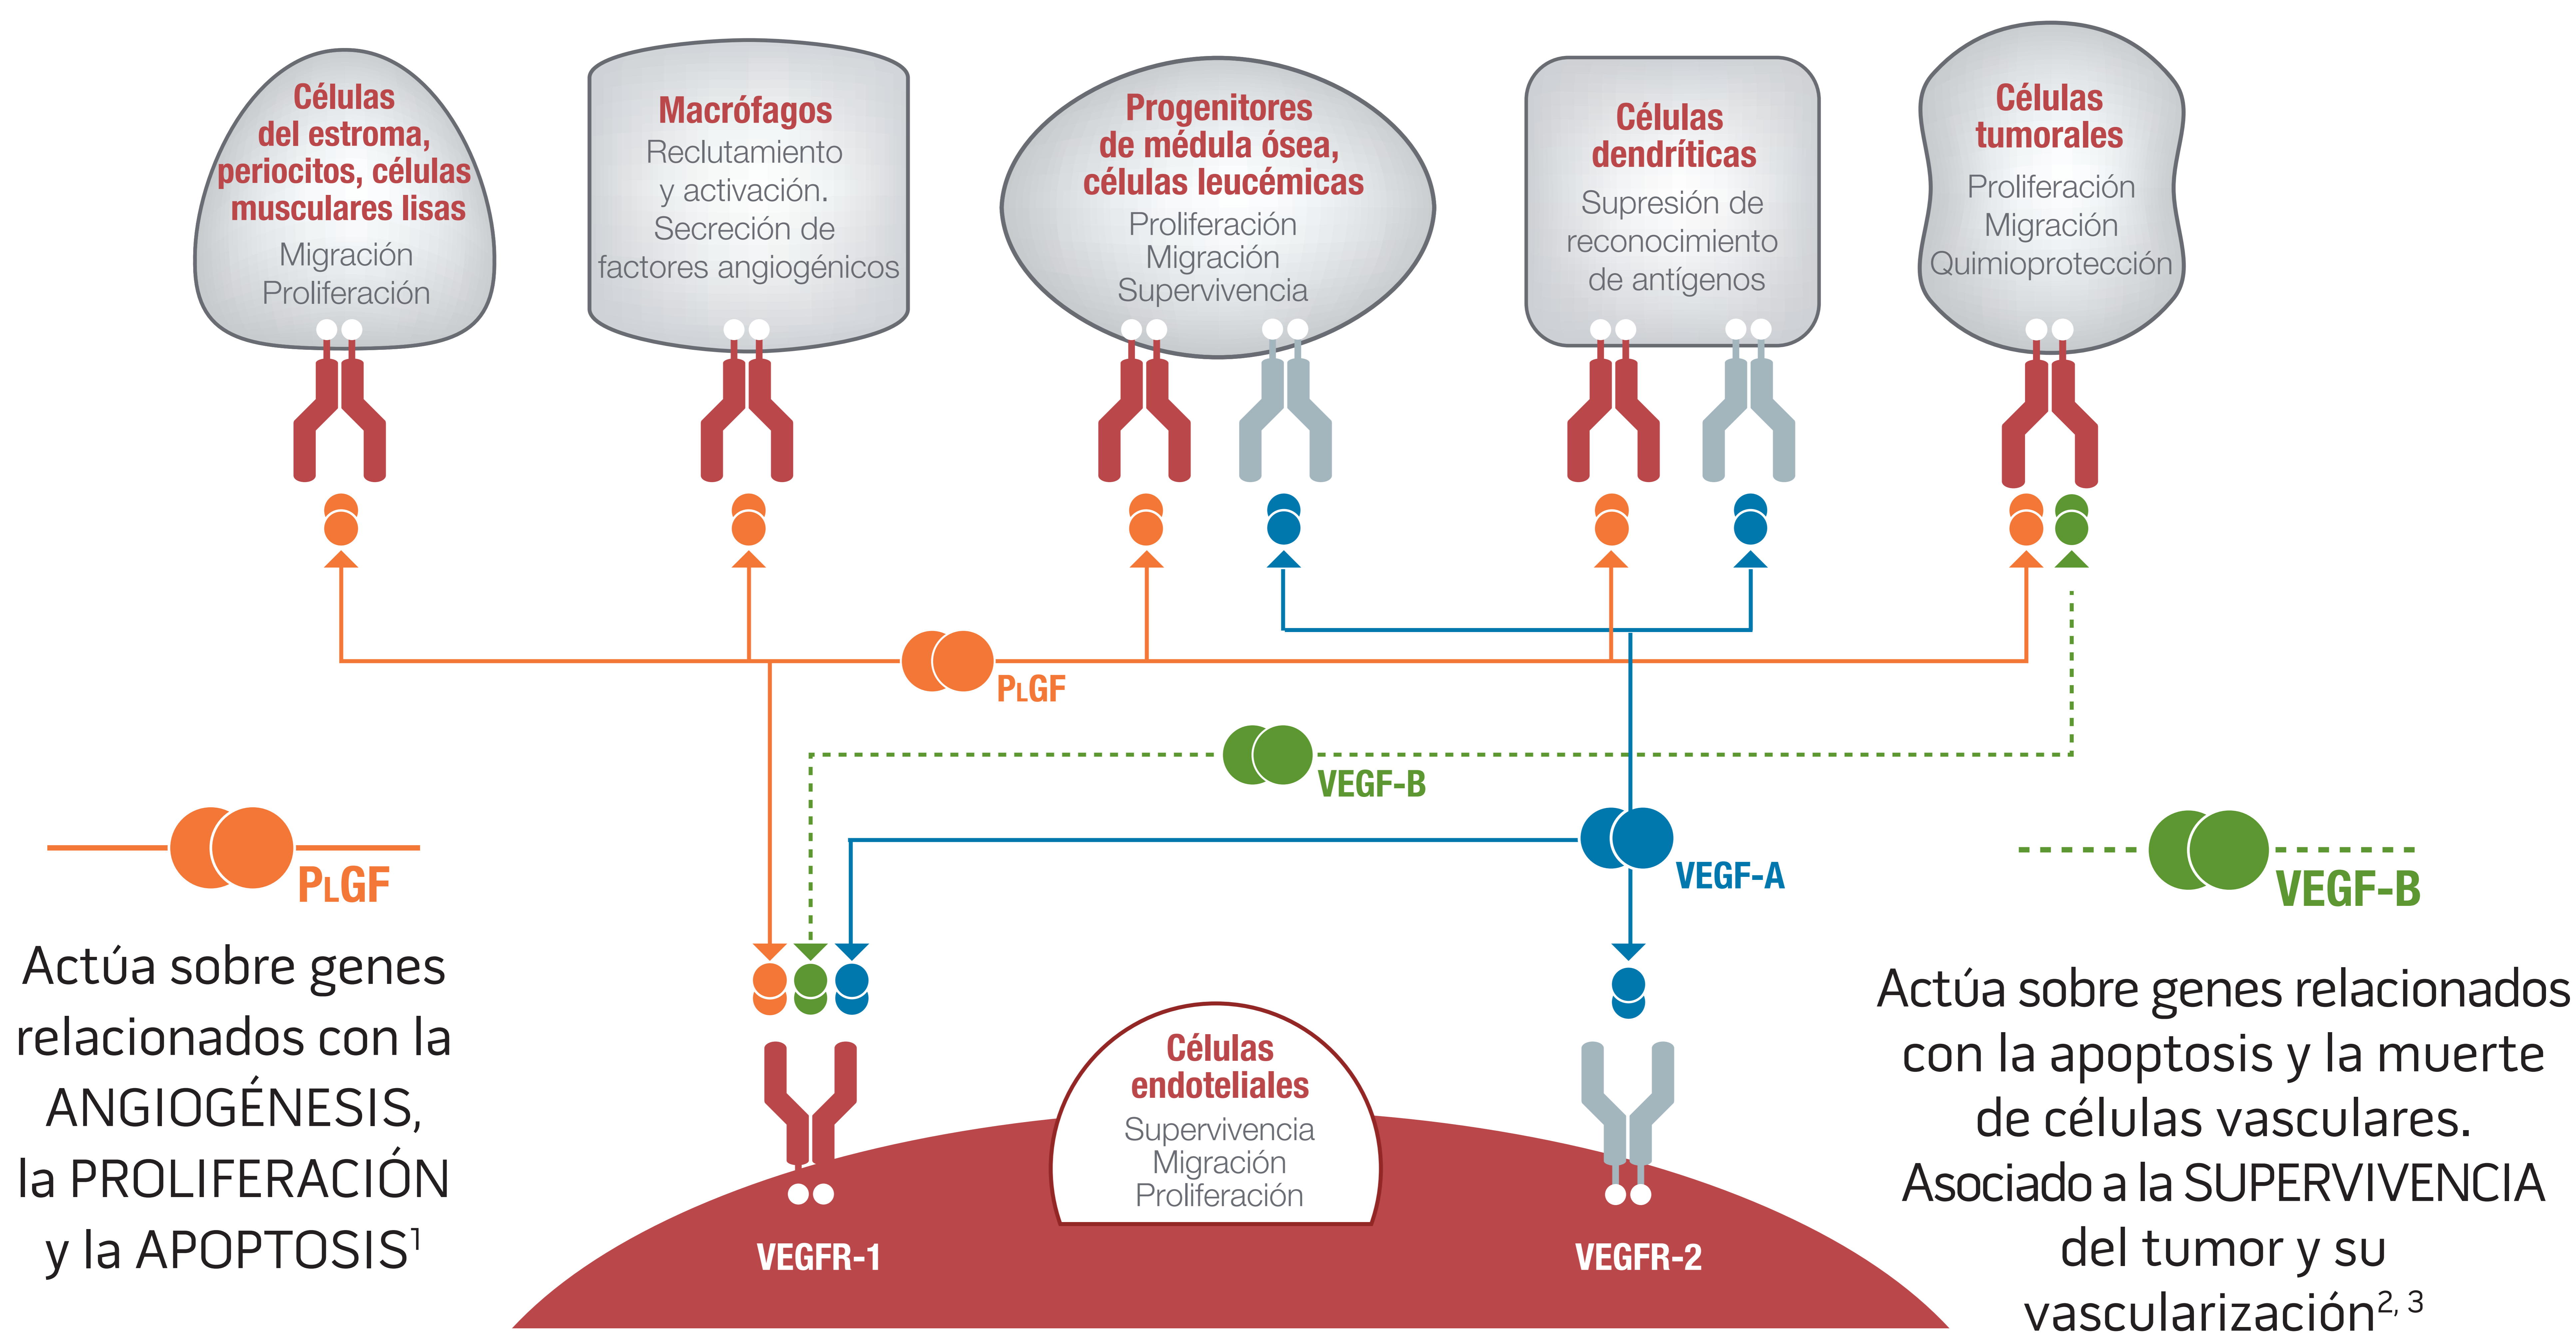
Células del estroma, periocitos, células musculares lisas
Migración
Proliferación

Macrófagos
Reclutamiento y activación. Secreción de factores angiogénicos

Progenitores de médula ósea, células leucémicas
Proliferación
Migración
Supervivencia

Células dendríticas
Supresión de reconocimiento de antígenos

Células tumorales
Proliferación
Migración
Quimioprotección

PLGF

VEGF-B

VEGF-A

PLGF

Actúa sobre genes relacionados con la ANGIOGÉNESIS, la PROLIFERACIÓN y la APOPTOSIS$^1$

VEGF-B

Actúa sobre genes relacionados con la apoptosis y la muerte de células vasculares. Asociado a la SUPERVIVENCIA del tumor y su vascularización$^{2, 3}$

Células endoteliales
Supervivencia
Migración
Proliferación

VEGFR-1

VEGFR-2